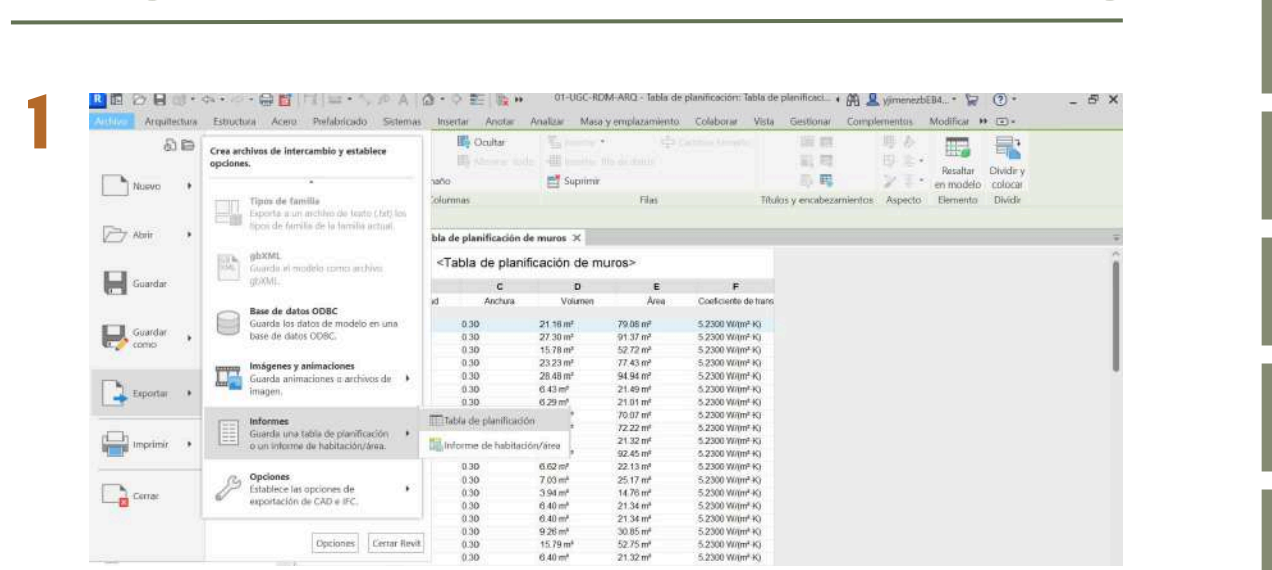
1

01-UGC-RDM-ARQ - Tabla de planificación: Tabla de planificaci... yjimenezbEB4...

Archivo Arquitectura Estructura Acero Prefabricado Sistemas Insertar Anotar Analizar Masa y emplazamiento Colaborar Vista Gestionar Complementos Modificar

Crea archivos de intercambio y establece opciones.

Nuevo

Abrir

Guardar

Guardar como

Exportar

Imprimir

Cerrar

Tipos de familia
Exporta a un archivo de texto (.txt) los tipos de familia de la familia actual.

gbXML
Guarda el modelo como archivo gbXML.

Base de datos ODBC
Guarda los datos de modelo en una base de datos ODBC.

Imágenes y animaciones
Guarda animaciones o archivos de imagen.

Informes
Guarda una tabla de planificación o un informe de habitación/área.

Opciones
Establece las opciones de exportación de CAD e IFC.

Opciones Cerrar Revit

Tabla de planificación
Informe de habitación/área

Ocultar
Suprimir
Columnas
Filas
Títulos y encabezamientos Aspecto
Resaltar en modelo
Elemento
Dividir y colocar
Dividir

bla de planificación de muros

<Tabla de planificación de muros>

| C | D | E | F |
|---|---|---|---|
| Anchura | Volumen | Área | Coeficiente de trans |
| 0.30 | 21.16 m³ | 79.08 m² | 5.2300 W/(m²·K) |
| 0.30 | 27.30 m³ | 91.37 m² | 5.2300 W/(m²·K) |
| 0.30 | 15.78 m³ | 52.72 m² | 5.2300 W/(m²·K) |
| 0.30 | 23.23 m³ | 77.43 m² | 5.2300 W/(m²·K) |
| 0.30 | 28.48 m³ | 94.94 m² | 5.2300 W/(m²·K) |
| 0.30 | 6.43 m³ | 21.49 m² | 5.2300 W/(m²·K) |
| 0.30 | 6.29 m³ | 21.01 m² | 5.2300 W/(m²·K) |
| | | 70.07 m² | 5.2300 W/(m²·K) |
| | | 72.22 m² | 5.2300 W/(m²·K) |
| | | 21.32 m² | 5.2300 W/(m²·K) |
| | | 92.45 m² | 5.2300 W/(m²·K) |
| 0.30 | 6.62 m³ | 22.13 m² | 5.2300 W/(m²·K) |
| 0.30 | 7.03 m³ | 25.17 m² | 5.2300 W/(m²·K) |
| 0.30 | 3.94 m³ | 14.76 m² | 5.2300 W/(m²·K) |
| 0.30 | 6.40 m³ | 21.34 m² | 5.2300 W/(m²·K) |
| 0.30 | 6.40 m³ | 21.34 m² | 5.2300 W/(m²·K) |
| 0.30 | 9.26 m³ | 30.85 m² | 5.2300 W/(m²·K) |
| 0.30 | 15.79 m³ | 52.75 m² | 5.2300 W/(m²·K) |
| 0.30 | 6.40 m³ | 21.32 m² | 5.2300 W/(m²·K) |